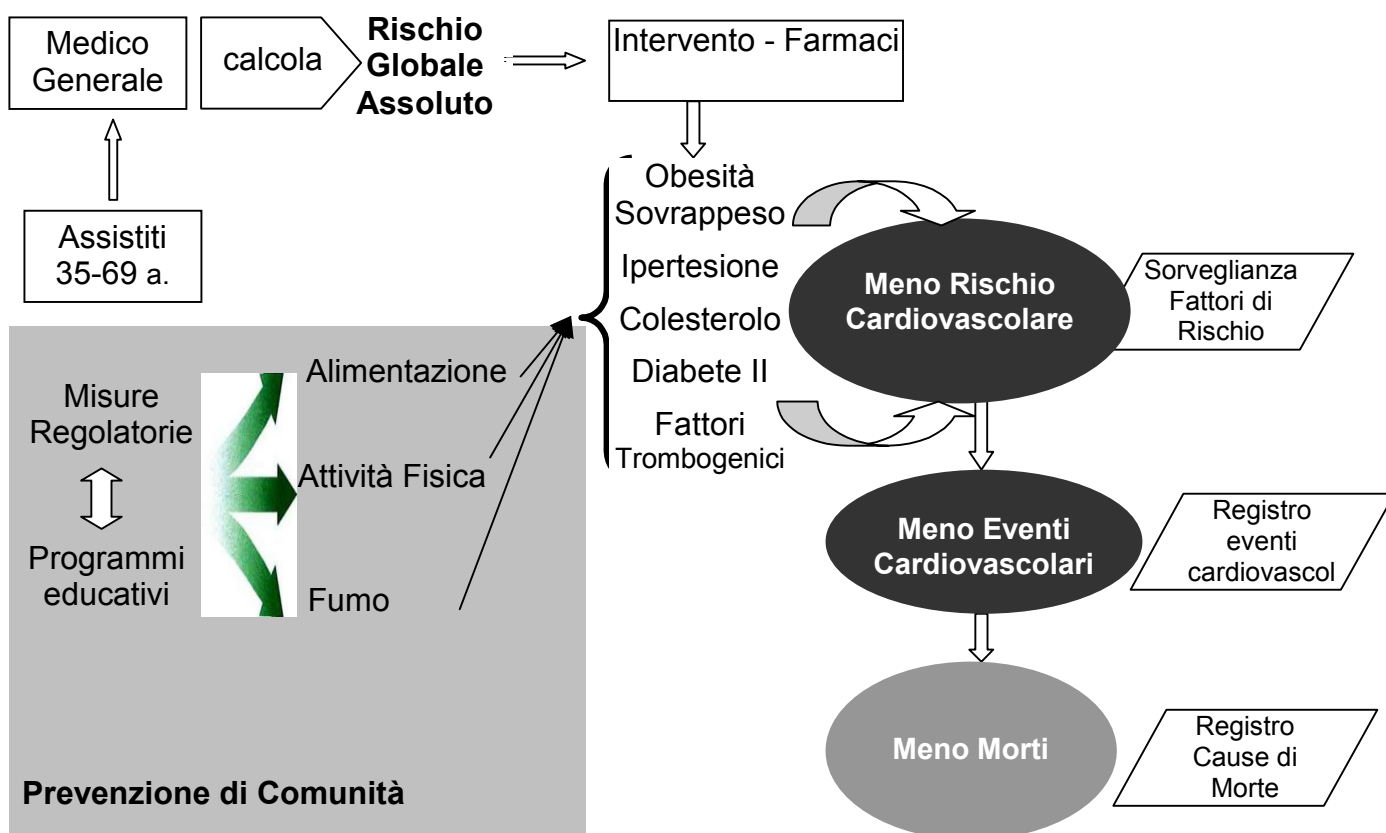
Medico Generale

calcola

Rischio Globale Assoluto

Intervento - Farmaci

Assistiti 35-69 a.

Obesità Sovrappeso

Ipertesione

Colesterolo

Diabete II

Fattori Trombogenici

Meno Rischio Cardiovascolare

Sorveglianza Fattori di Rischio

Misure Regolatorie

Programmi educativi

Alimentazione

Attività Fisica

Fumo

Meno Eventi Cardiovascolari

Registro eventi cardiovascol

Meno Morti

Registro Cause di Morte

Prevenzione di Comunità